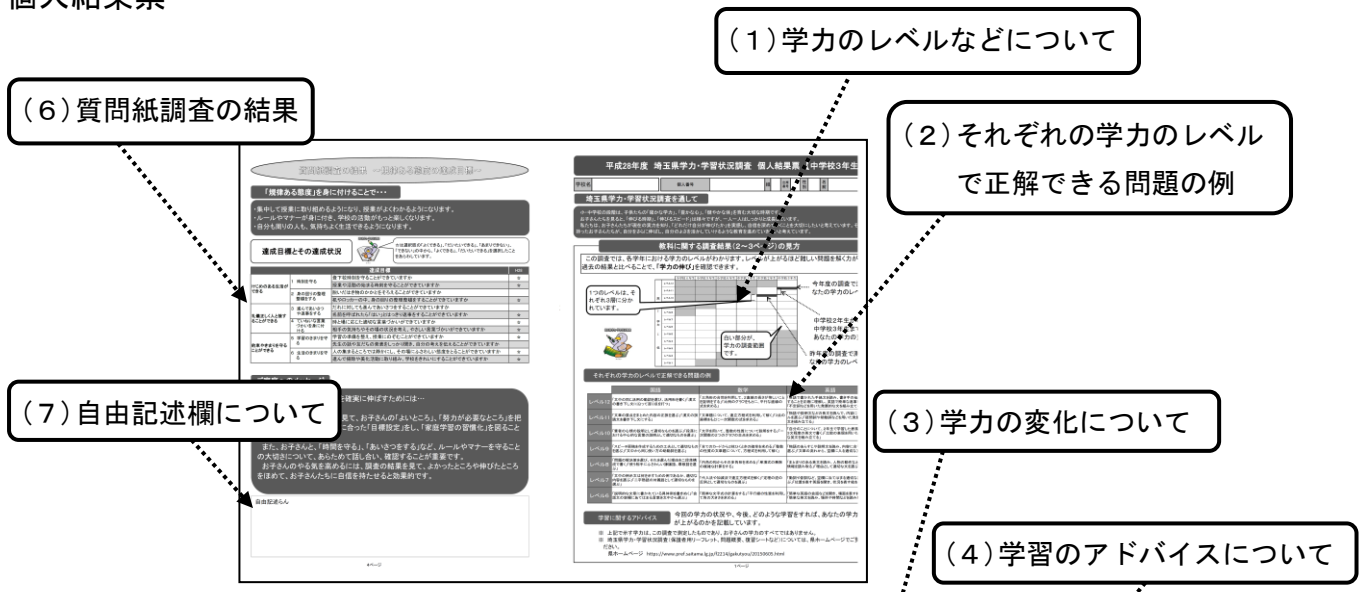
個人結果票

（1）学力のレベルなどについて

（6）質問紙調査の結果

（2）それぞれの学力のレベルで正解できる問題の例

「規律ある態度」を身に付けることで・・・

・集中して授業に取り組めるようになり、授業がよくわかるようになります。
・ルールやマナーが身に付き、学校の活動がもっと楽しくなります。
・自分も周りの人も、気持ちよく生活できるようになります。

達成目標とその達成状況

平成28年度 埼玉県学力・学習状況調査 個人結果票

埼玉県学力・学習状況調査を通して

教科に関する調査結果（2～3ページ）の見方

この調査では、各学年における学力のレベルがわかります。レベルが上がるほど難しい問題を解くか過去の結果と比べることで、「学力の伸び」を確認できます。

1つのレベルは、それぞれ3冊に分かれています。

今年度の調査でなた の学力のレベ

白い部分が、学力の調査範囲です。

それぞれの学力のレベルで正解できる問題の例

（7）自由記述欄について

（3）学力の変化について

自由記述らん

学習に関するアドバイス

今回の学力の状況や、今後、どのような学習をすれば、あなたの学力が上がるのかを記載しています。

（4）学習のアドバイスについて